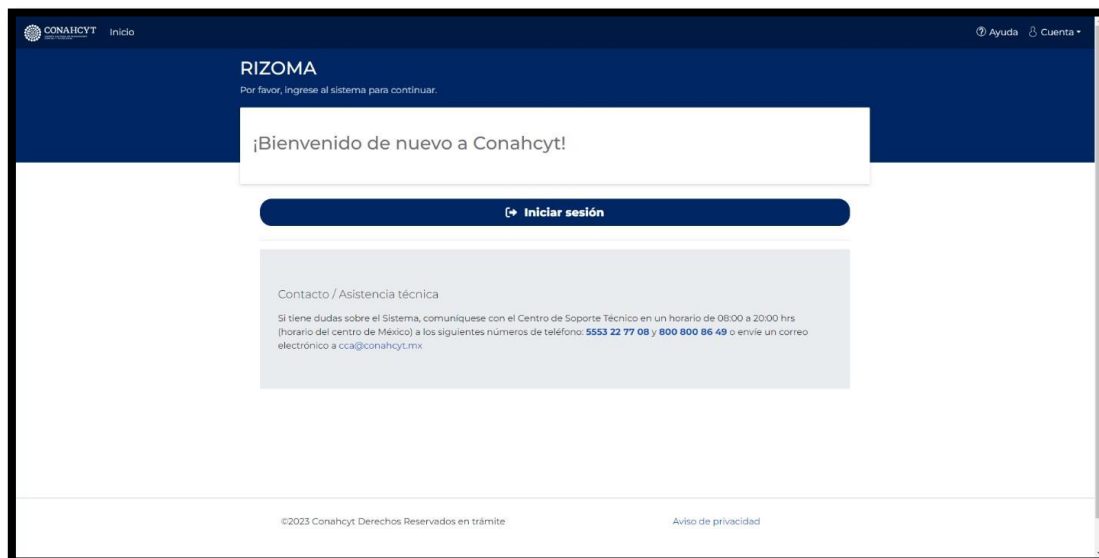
CONAHCYT Inicio

Ayuda Cuenta

RIZOMA

Por favor, ingrese al sistema para continuar.

¡Bienvenido de nuevo a Conahcyt!

Iniciar sesión

Contacto / Asistencia técnica

Si tiene dudas sobre el Sistema, comuníquese con el Centro de Soporte Técnico en un horario de 08:00 a 20:00 hrs (horario del centro de México) a los siguientes números de teléfono: 5553 22 77 08 y 800 800 86 49 o envíe un correo electrónico a cca@conahcyt.mx

©2023 Conahcyt Derechos Reservados en trámite

Aviso de privacidad